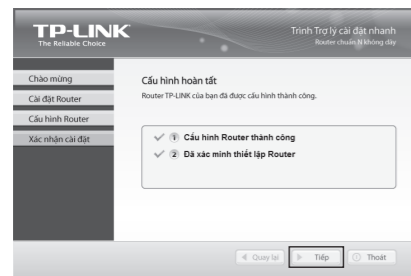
TP-LINK
The Reliable Choice

Trình Trợ lý cài đặt nhanh
Router chuẩn N không dây

Chào mừng
Cài đặt Router
Cấu hình Router
Xác nhận cài đặt

Cấu hình hoàn tất
Router TP-LINK của bạn đã được cấu hình thành công.

✓ ① Cấu hình Router thành công
✓ ② Đã xác minh thiết lập Router

◀ Quay lại
▶ Tiếp
Thoát